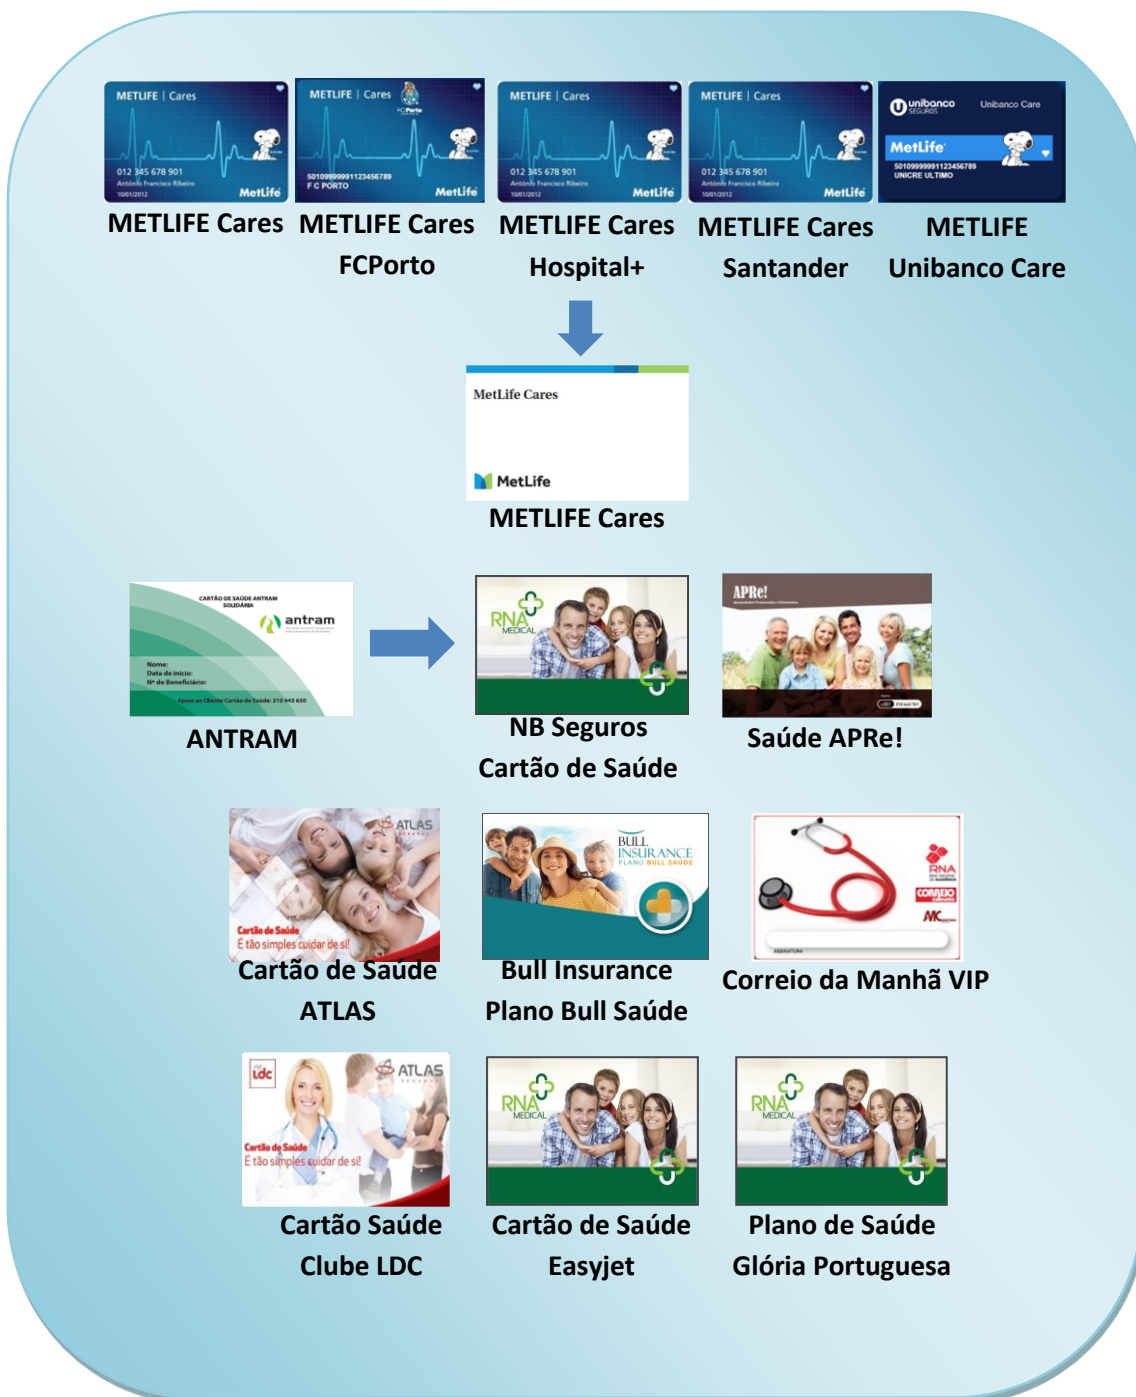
METLIFE | Cares
012 345 678 901
António Francisco Ribeiro
10/01/2012
MetLife

METLIFE Cares

METLIFE | Cares
FC Porto
5010999991123456789
F C PORTO
MetLife

METLIFE Cares FCPorto

METLIFE | Cares
012 345 678 901
António Francisco Ribeiro
10/01/2012
MetLife

METLIFE Cares Hospital+

METLIFE | Cares
012 345 678 901
António Francisco Ribeiro
10/01/2012
MetLife

METLIFE Cares Santander

unibanco SEGUROS
Unibanco Care
MetLife
5010999991123456789
UNICRE ULTIMO

METLIFE Unibanco Care

MetLife Cares
MetLife

METLIFE Cares

CARTÃO DE SAÚDE ANTRAM SOLIDÁRIA
antram
Nome:
Data de início:
Nº de Beneficiário:

ANTRAM

RNA MEDICAL

NB Seguros Cartão de Saúde

APRe!

Saúde APRe!

ATLAS
Cartão de Saúde
É tão simples cuidar de si!

Cartão de Saúde ATLAS

BULL INSURANCE
PLANO BULL SAÚDE

Bull Insurance Plano Bull Saúde

RNA
CORREIO
MK

Correio da Manhã VIP

LDC
ATLAS
Cartão de Saúde
É tão simples cuidar de si!

Cartão Saúde Clube LDC

RNA MEDICAL

Cartão de Saúde Easyjet

RNA MEDICAL

Plano de Saúde Glória Portuguesa